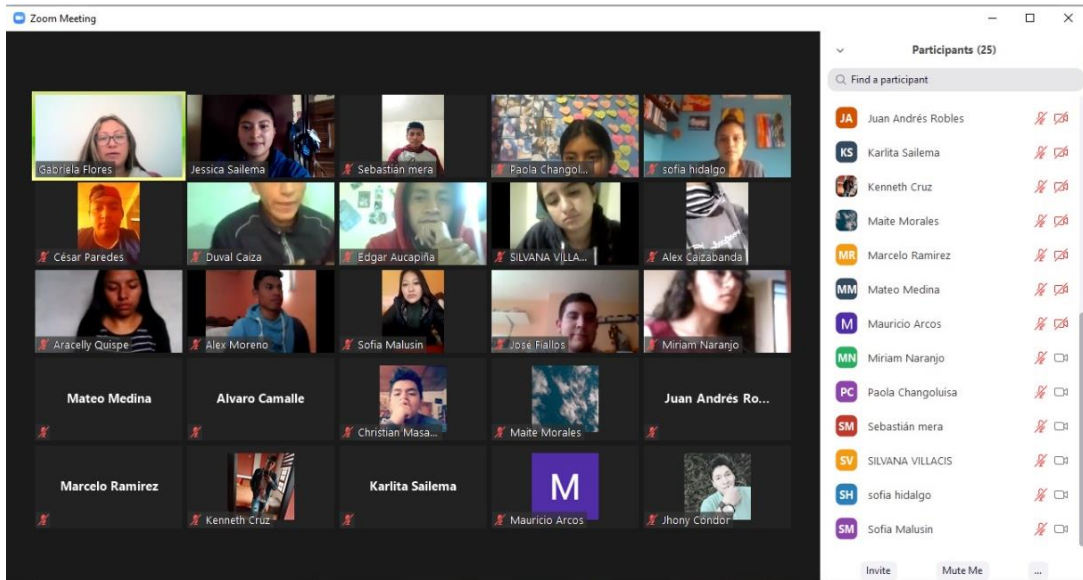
Zoom Meeting

Gabriela Flores
Jessica Sailema
Sebastian mera
Paola Changol...
sofia hidalgo
César Paredes
Duval Caiza
Edgar Aucapiña
SILVANA VILLA...
Alex Caizabanda
Aracelly Quispe
Alex Moreno
Sofia Malusin
Jose Fiallos
Miriam Naranjo
Mateo Medina
Alvaro Camalle
Christian Masa...
Maite Morales
Juan Andrés Ro...
Marcelo Ramirez
Kenneth Cruz
Karlita Sailema
M
Mauricio Arcos
Jhony Condor

Participants (25)

Find a participant

JA Juan Andrés Robles
KS Karlita Sailema
Kenneth Cruz
Maite Morales
MR Marcelo Ramirez
MM Mateo Medina
M Mauricio Arcos
MN Miriam Naranjo
PC Paola Changoluisa
SM Sebastián mera
SV SILVANA VILLACIS
SH sofia hidalgo
SM Sofia Malusin

Invite
Mute Me
...